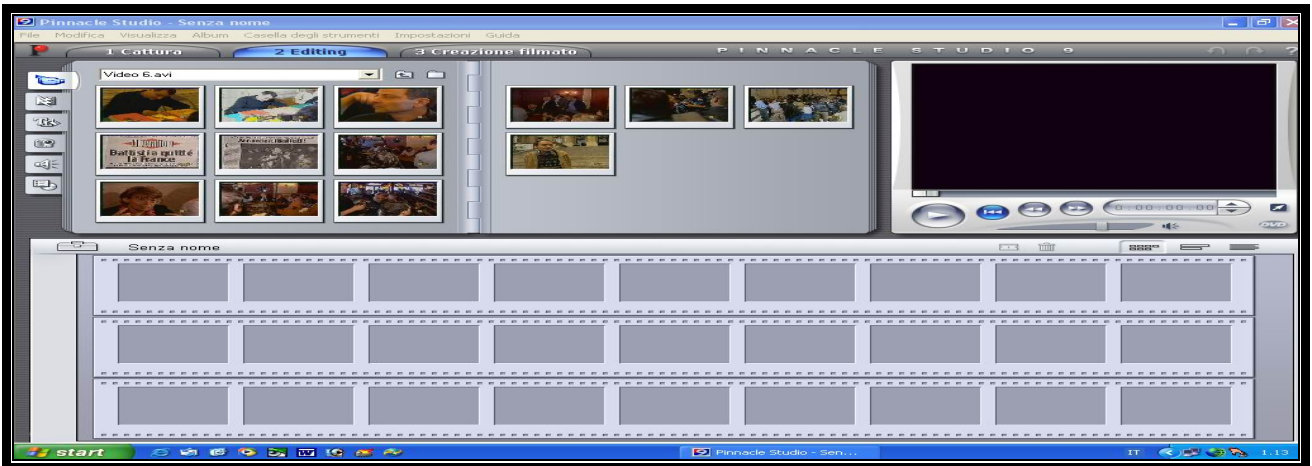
Pinnacle Studio - Senza nome

File Modifica Visualizza Album Casella degli strumenti Impostazioni Guida

1 Cattura

2 Editing

3 Creazione filmato

PINNACLE STUDIO 9

Video 6.avi

Battisti a quitté la France

0:00:00.00

DVD

Senza nome

start

Pinnacle Studio - Sen...

IT

1.13